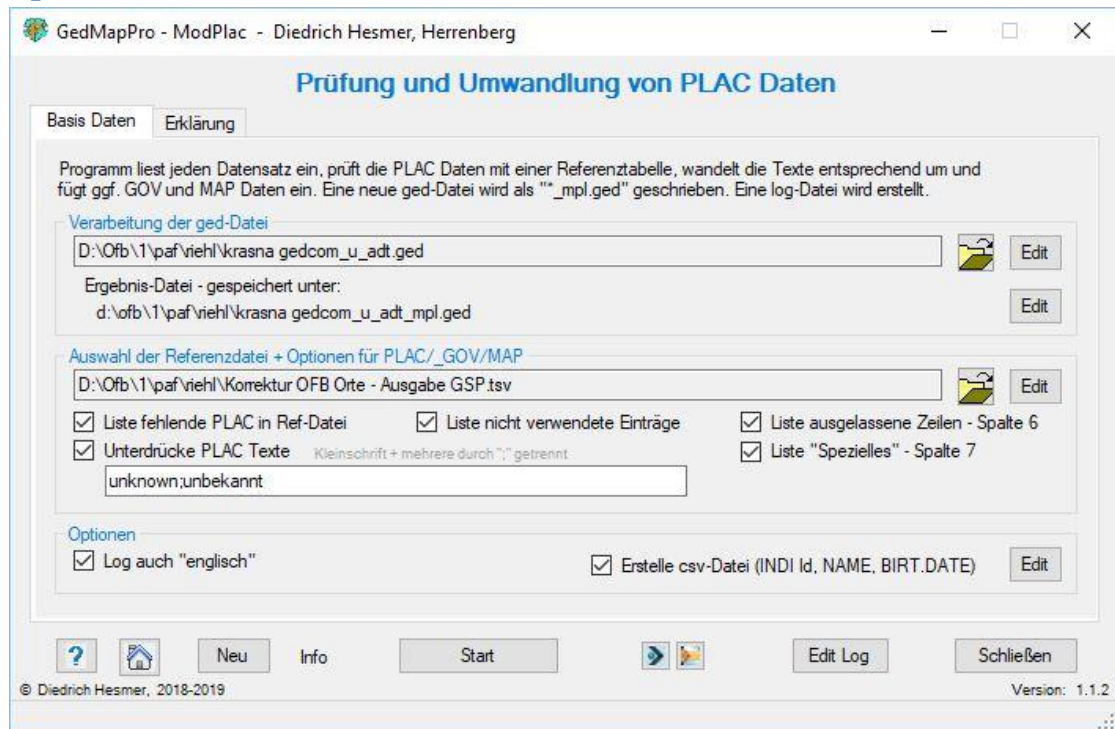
GedMapPro - ModPlac - Diedrich Hesmer, Herrenberg

Prüfung und Umwandlung von PLAC Daten

Basis Daten | Erklärung

Programm liest jeden Datensatz ein, prüft die PLAC Daten mit einer Referenztabelle, wandelt die Texte entsprechend um und fügt ggf. GOV und MAP Daten ein. Eine neue ged-Datei wird als "*_mpl.ged" geschrieben. Eine log-Datei wird erstellt.

Verarbeitung der ged-Datei
D:\Ofb\1\paf\riehl\krasna gedcom_u_adt.ged
Edit
Ergebnis-Datei - gespeichert unter:
d:\ofb\1\paf\riehl\krasna gedcom_u_adt_mpl.ged
Edit

Auswahl der Referenzdatei + Optionen für PLAC/_GOV/MAP
D:\Ofb\1\paf\riehl\Korrektur OFB Orte - Ausgabe GSP.tsv
Edit
Liste fehlende PLAC in Ref-Datei
Liste nicht verwendete Einträge
Liste ausgelassene Zeilen - Spalte 6
Unterdrücke PLAC Texte
Kleinschrift + mehrere durch ";" getrennt
Liste "Spezielles" - Spalte 7
unknown;unbekannt

Optionen
Log auch "englisch"
Erstelle csv-Datei (INDI Id, NAME, BIRT.DATE)
Edit

?
Neu
Info
Start
Edit Log
Schließen
© Diedrich Hesmer, 2018-2019
Version: 1.1.2